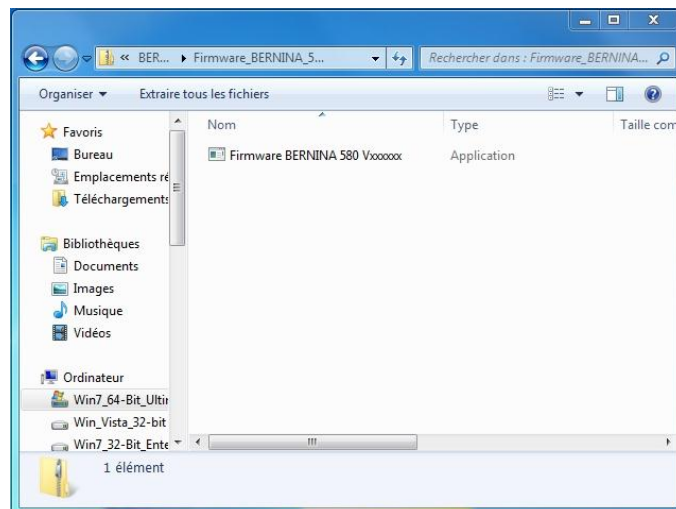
« BER... ▸ Firmware_BERNINA_5...

Rechercher dans : Firmware_BERNINA...

Organiser ▾

Extraire tous les fichiers

Favoris

Bureau

Emplacements ré

Téléchargements

Bibliothèques

Documents

Images

Musique

Vidéos

Ordinateur

Win7_64-Bit_Ultir

Win_Vista_32-bit

Win7_32-Bit_Ente

Nom

Type

Taille com

Firmware BERNINA 580 Vxxxxxx

Application

1 élément